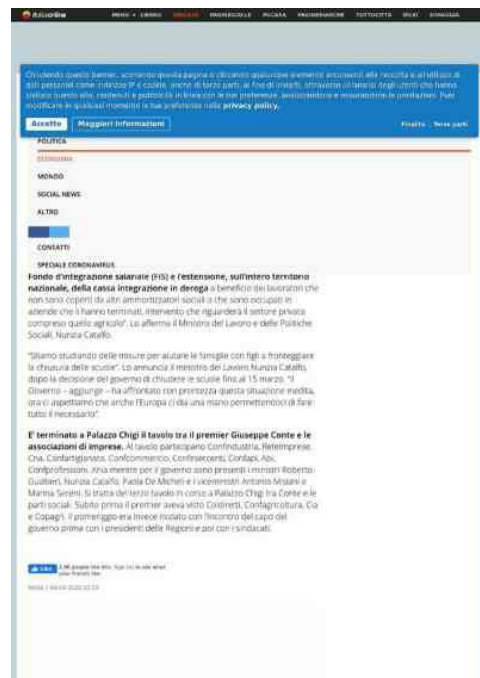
Actualita | MENU • LIBERO | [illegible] | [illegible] | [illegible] | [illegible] | TOTTOCITTA | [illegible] | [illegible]

Chiudendo questo banner, accettando questa pagina o cliccando qualunque elemento acconsenti alle raccolta e all'utilizzo di dati personali come indirizzo IP e cookie, anche di terze parti, al fine di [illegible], attraverso un'analisi degli utenti che hanno visitato questo sito, contenuti e pubblicità in linea con le tue preferenze, acconsentendo e rimuovendo le limitazioni. Puoi modificare in qualsiasi momento le tue preferenze nella privacy policy.

Accetto | Maggiori informazioni | Finalità | Terze parti

POLITICA

ECONOMIA

MONDO

SOCIAL NEWS

ALTRO

CONTATTI

SPECIALE CORONAVIRUS

Fondo d'integrazione salariale (FIS) e l'estensione, sull'intero territorio nazionale, della cassa integrazione in deroga a beneficio dei lavoratori che non sono coperti da altri ammortizzatori sociali e che sono occupati in aziende che li hanno terminati, intervento che riguarderà il settore privato compreso quello agricolo". Lo afferma il Ministro del Lavoro e delle Politiche Sociali, Nunzia Catalfo.

"Stiamo studiando delle misure per aiutare le famiglie con figli a fronteggiare la chiusura delle scuole". Lo annuncia il ministro del Lavoro Nunzia Catalfo, dopo la decisione del governo di chiudere le scuole fino al 15 marzo. "Il Governo – aggiunge – ha affrontato con prontezza questa situazione inedita, ora ci aspettiamo che anche l'Europa ci dia una mano permettendoci di fare tutto il necessario".

E' terminato a Palazzo Chigi il tavolo tra il premier Giuseppe Conte e le associazioni di imprese. Al tavolo partecipano Confindustria, Reteimprese, Cna, Confartigianato, Confcommercio, Confesercenti, Confapi, Abi, Confprofessioni, Ania mentre per il governo sono presenti i ministri Roberto Gualtieri, Nunzia Catalfo, Paola De Micheli e i viceministri Antonio Misiani e Marina Sereni. Si tratta del terzo tavolo in corso a Palazzo Chigi tra Conte e le parti sociali. Subito prima il premier aveva visto Coldiretti, Confagricoltura, Cia e Copagri. Il pomeriggio era invece iniziato con l'incontro del capo del governo prima con i presidenti delle Regioni e poi con i sindacati.

Like 2.9K people like this. Sign Up to see what your friends like.

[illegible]